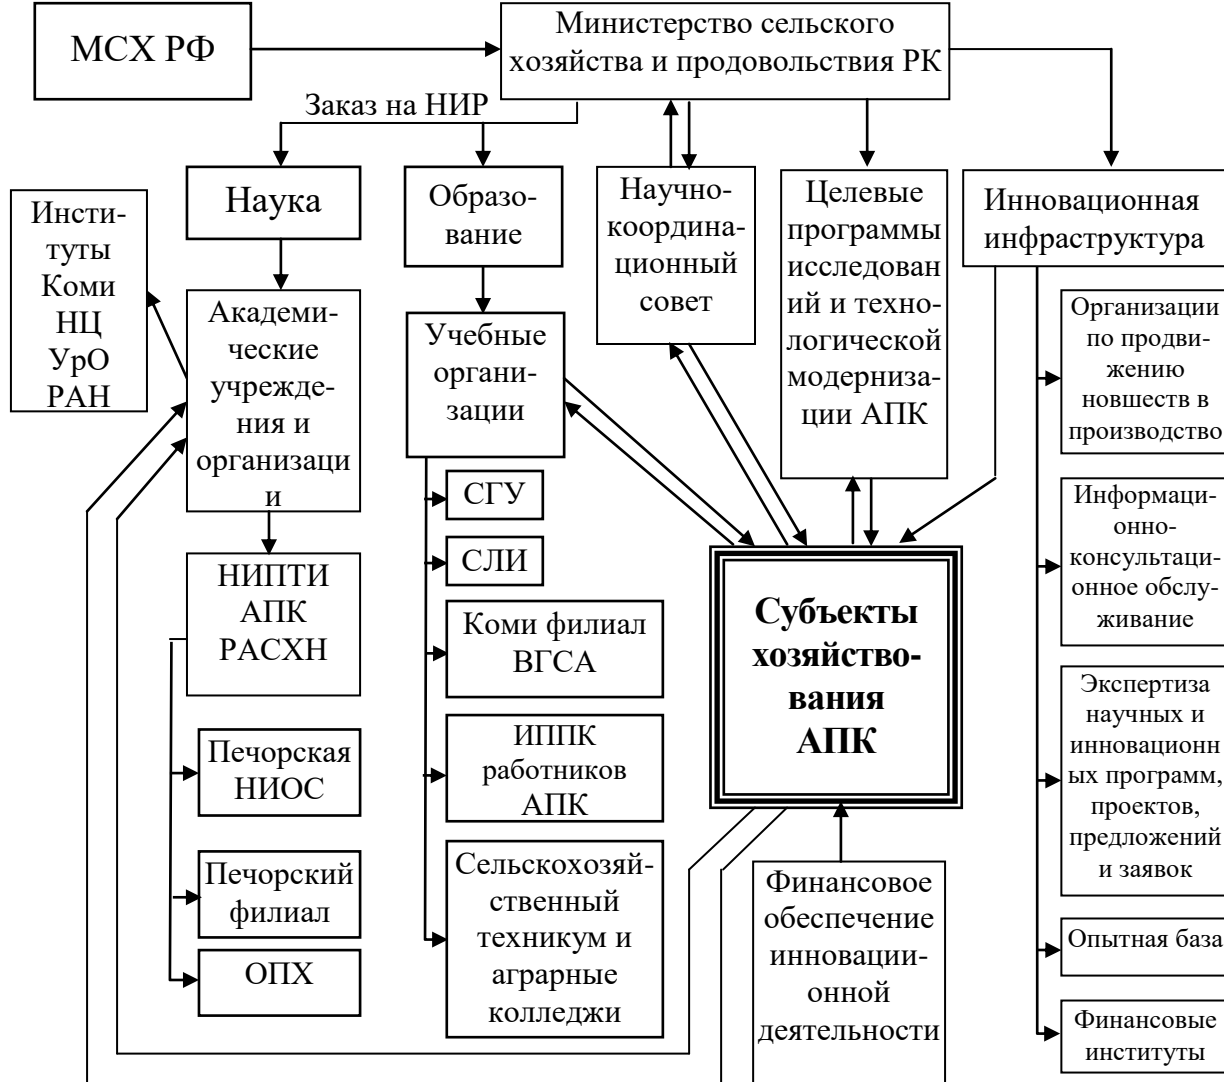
МСХ РФ

Министерство сельского хозяйства и продовольствия РК

Заказ на НИР

Наука

Образование

Научно-координационный совет

Целевые программы исследований и технологической модернизации АПК

Инновационная инфраструктура

Институты Коми НЦ УрО РАН

Академические учреждения и организации

Учебные организации

НИПТИ АПК РАСХН

Печорская НИОС

Печорский филиал

ОПХ

СГУ

СЛИ

Коми филиал ВГСА

ИППК работников АПК

Сельскохозяйственный техникум и аграрные колледжи

Субъекты хозяйствования АПК

Финансовое обеспечение инновационной деятельности

Организации по продвижению новшеств в производство

Информационно-консультационное обслуживание

Экспертиза научных и инновационных программ, проектов, предложений и заявок

Опытная база

Финансовые институты